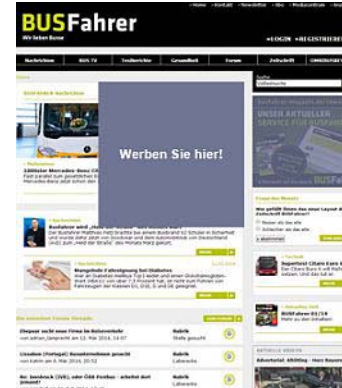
BUSFahrer
Wir lieben Busse

» Home » Kontakt » Newsletter » Abo » Mediacentrum

» LOGIN » REGISTRIEREN

Nachrichten | BUS TV | Testberichte | Gesundheit | Forum | Zeitschrift | OMNIBUSREISEN

Werben Sie hier!

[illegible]

» Nachrichten
1000ster Mercedes-Benz Citaro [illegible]

» Nachrichten
Busfahrer wird „Held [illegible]

» Nachrichten
Mangelnde Fahreignung bei Diabetes

Zieparer sucht neue Firma im Reiseverkehr
Rubrik
Stelle gesucht

Liezalon (Portugal) Busunternehmen gesucht
Rubrik
Lebensrecht

Re: Isenbeck (SVE), oder ÖBB Postbus - arbeitet dort jemand?
Rubrik
Lebensrecht

UNSER AKTUELLER SERVICE FÜR BUSFAHRER

» Umfrage
Wie gefällt Ihnen das neue Layout des BUSFahrer?

» Testbericht
Reisebus Citaro Euro 6

» Aktuelles Heft
BUSFahrer 03/14

AKTUELLE VIDEOS
Abenteuer Ausbildung - Herr Bauer